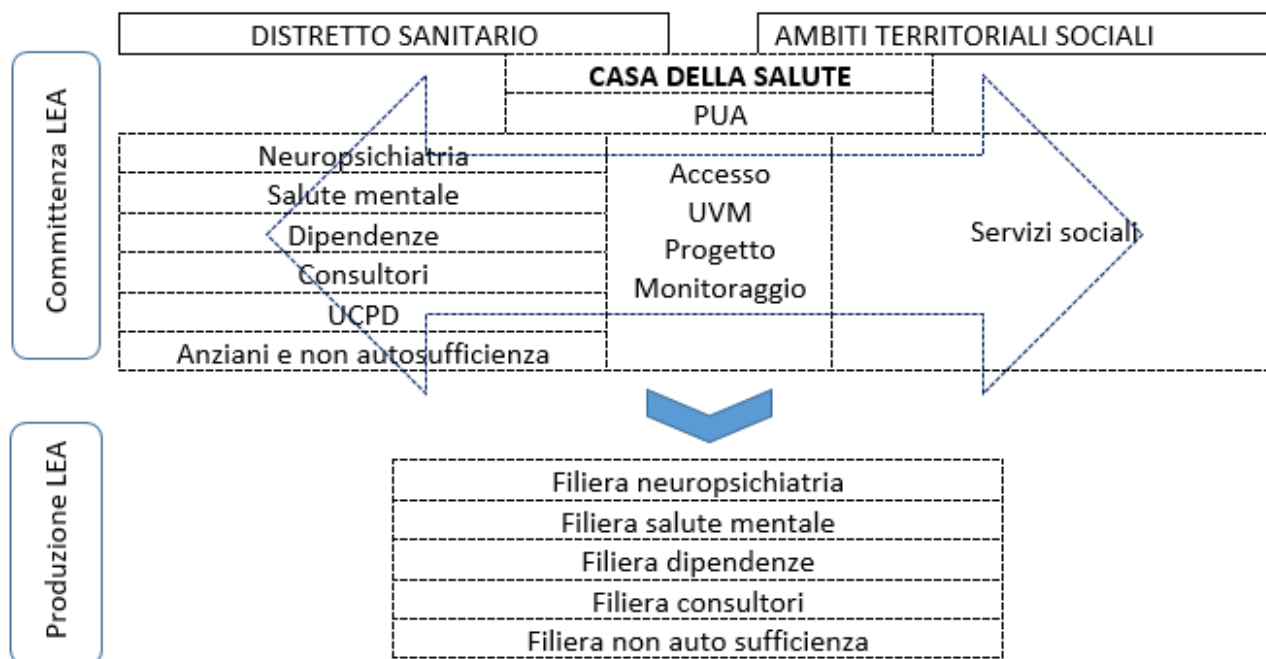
Committenza LEA

DISTRETTO SANITARIO

AMBITI TERRITORIALI SOCIALI

CASA DELLA SALUTE

PUA

Neuropsichiatria
Salute mentale
Dipendenze
Consultori
UCPD
Anziani e non autosufficienza

Accesso
UVM
Progetto
Monitoraggio

Servizi sociali

Produzione LEA

Filiera neuropsichiatria
Filiera salute mentale
Filiera dipendenze
Filiera consultori
Filiera non auto sufficienza